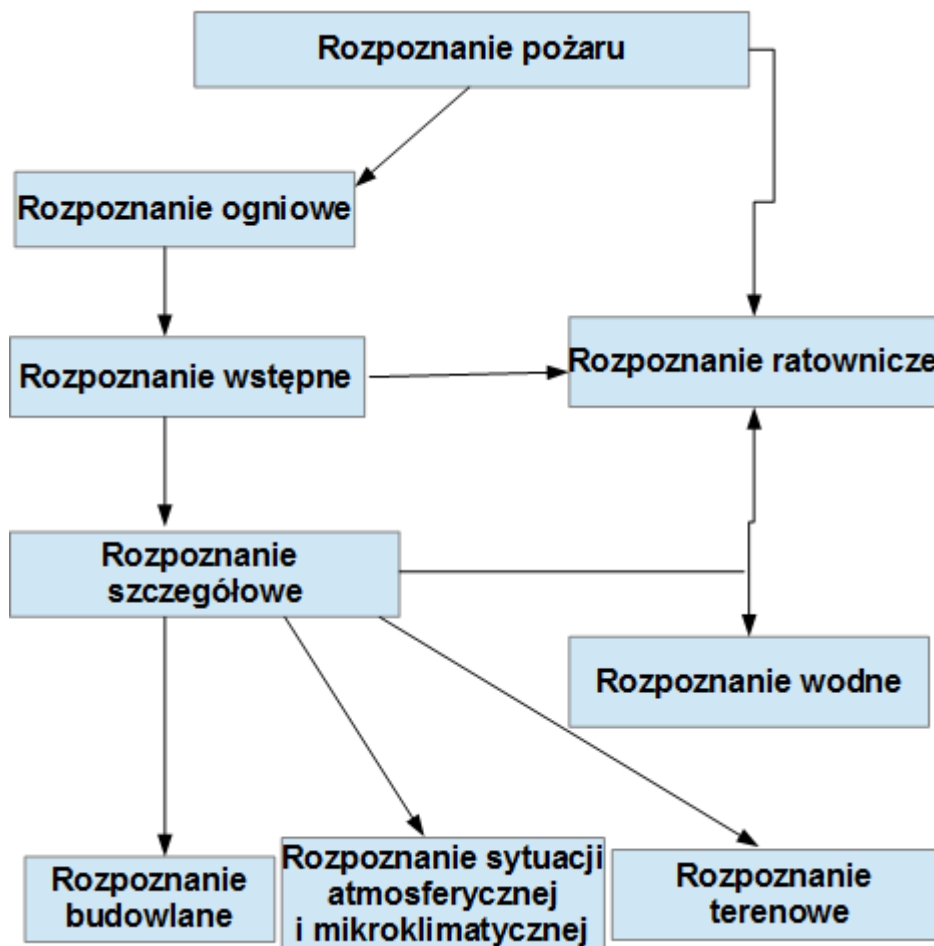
Rozpoznanie pożaru

Rozpoznanie ogniowe

Rozpoznanie wstępne

Rozpoznanie ratownicze

Rozpoznanie szczegółowe

Rozpoznanie wodne

Rozpoznanie budowlane

Rozpoznanie sytuacji atmosferycznej i mikroklimatycznej

Rozpoznanie terenowe